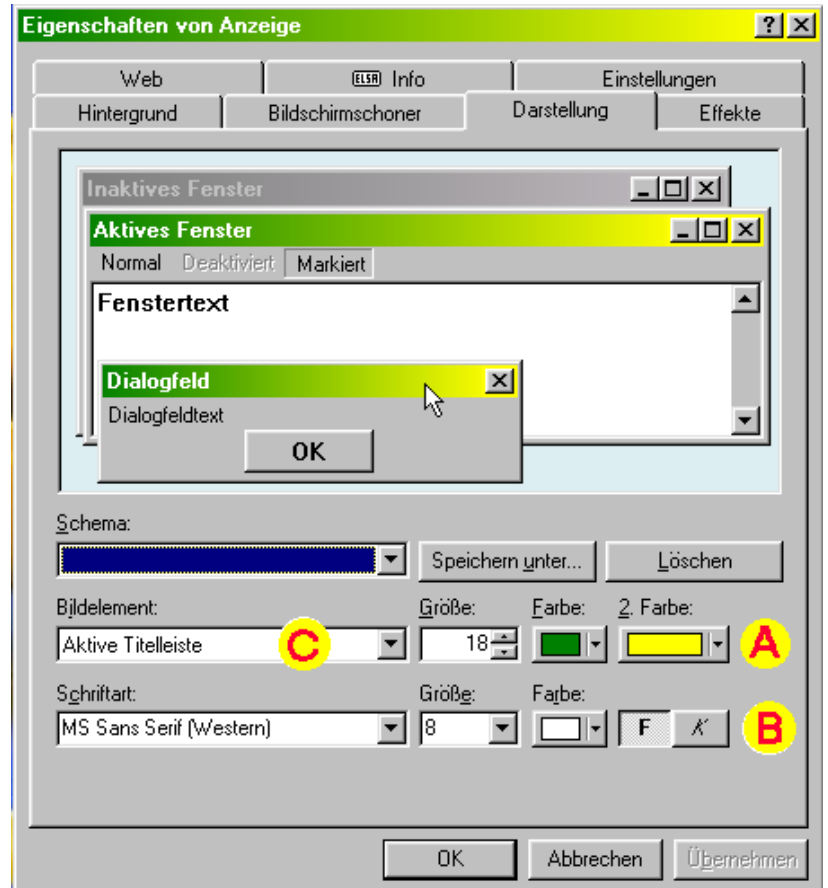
Eigenschaften von Anzeige

?

Web | ELSA Info | Einstellungen

Hintergrund | Bildschirmschoner | Darstellung | Effekte

Inaktives Fenster

Aktives Fenster

Normal Deaktiviert Markiert

Fenstertext

Dialogfeld

Dialogfeldtext

OK

Schema:

Speichern unter... Löschen

Bildelement: Größe: Farbe: 2. Farbe:

Aktive Titelleiste C 18 A

Schriftart: Größe: Farbe:

MS Sans Serif (Western) 8 F K B

OK Abbrechen Übernehmen